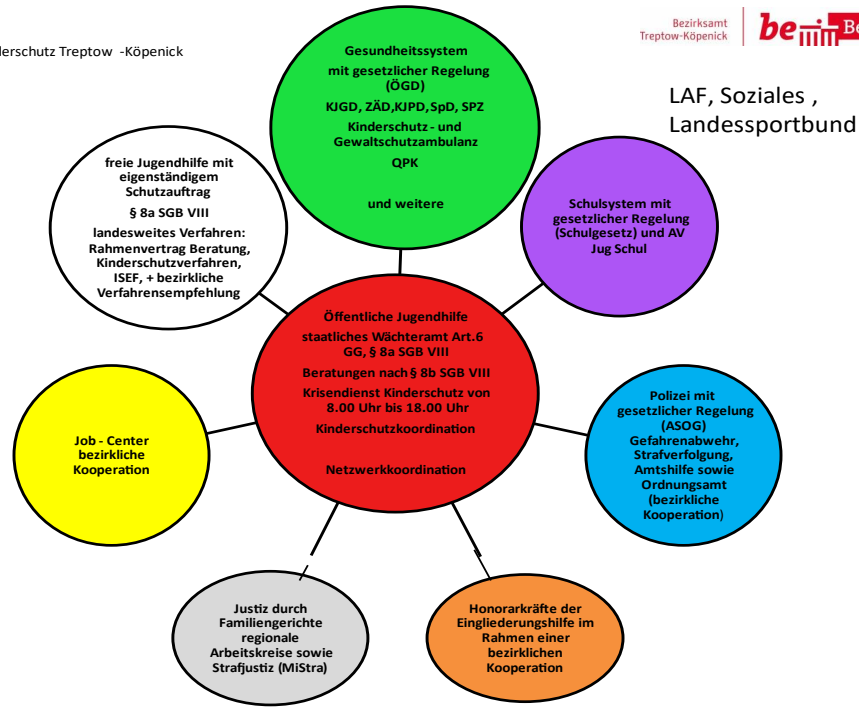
rderschutz Treptow -Köpenick

Bezirksamt Treptow-Köpenick

be Be

Gesundheitssystem mit gesetzlicher Regelung (ÖGD)
KJGD, ZÄD,KJPD, SpD, SPZ
Kinderschutz - und Gewaltschutzambulanz
QPK

und weitere

LAF, Soziales , Landessportbund

freie Jugendhilfe mit eigenständigem Schutzauftrag
§ 8a SGB VIII
landesweites Verfahren: Rahmenvertrag Beratung, Kinderschutzverfahren, ISEF, + bezirkliche Verfahrensempfehlung

Schulsystem mit gesetzlicher Regelung (Schulgesetz) und AV Jug Schul

Öffentliche Jugendhilfe
staatliches Wächteramt Art.6 GG, § 8a SGB VIII
Beratungen nach § 8b SGB VIII
Krisendienst Kinderschutz von 8.00 Uhr bis 18.00 Uhr
Kinderschutzkoordination

Netzwerkkoordination

Job - Center bezirkliche Kooperation

Polizei mit gesetzlicher Regelung (ASOG)
Gefahrenabwehr, Strafverfolgung, Amtshilfe sowie Ordnungsamt (bezirkliche Kooperation)

Justiz durch Familiengerichte regionale Arbeitskreise sowie Strafjustiz (MiStra)

Honorarkräfte der Eingliederungshilfe im Rahmen einer bezirklichen Kooperation